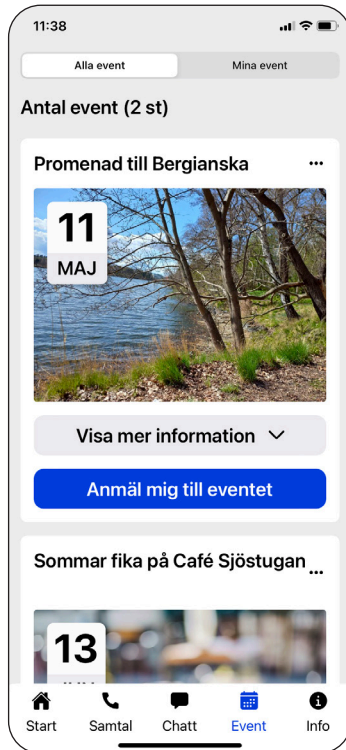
11:38

Alla event
Mina event

Antal event (2 st)

Promenad till Bergianska
...

11
MAJ

Visa mer information

Anmäl mig till eventet

Sommar fika på Café Sjöstugan
...

13
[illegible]

Start
Samtal
Chatt
Event
Info